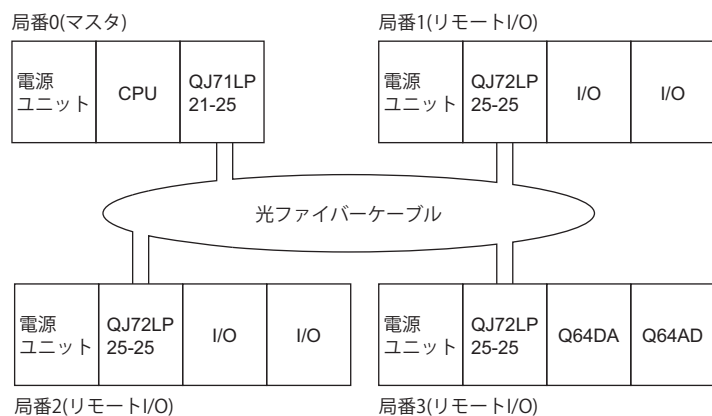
局番0(マスタ)

| 電源ユニット | CPU | QJ71LP 21-25 |
|---|---|---|

局番1(リモートI/O)

| 電源ユニット | QJ72LP 25-25 | I/O | I/O |
|---|---|---|---|

光ファイバーケーブル

| 電源ユニット | QJ72LP 25-25 | I/O | I/O |
|---|---|---|---|

局番2(リモートI/O)

| 電源ユニット | QJ72LP 25-25 | Q64DA | Q64AD |
|---|---|---|---|

局番3(リモートI/O)